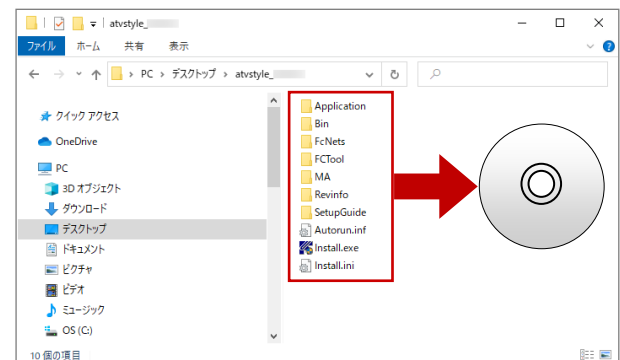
atvstyle_

ファイル ホーム 共有 表示

PC > デスクトップ > atvstyle_

クイック アクセス
OneDrive
PC
3D オブジェクト
ダウンロード
デスクトップ
ドキュメント
ピクチャ
ビデオ
ミュージック
OS (C:)

Application
Bin
FcNets
FCTool
MA
Revinfo
SetupGuide
Autorun.inf
Install.exe
Install.ini

10 個の項目